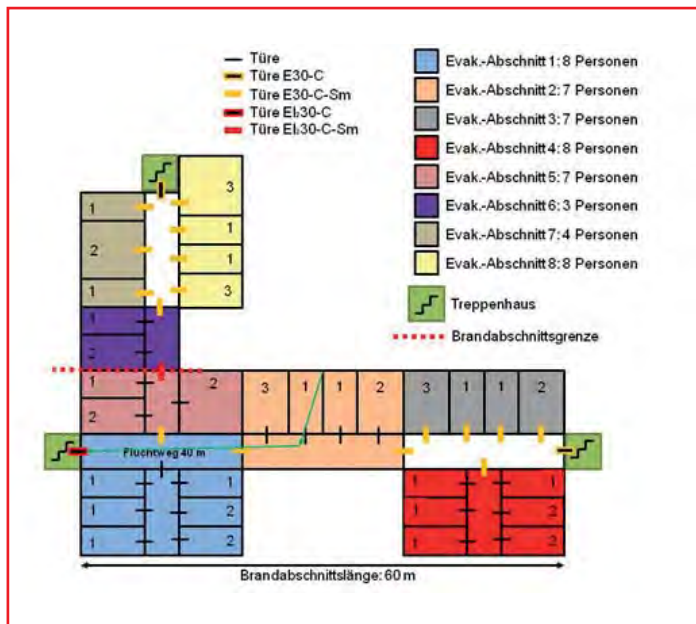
Türe
Türe E30-C
Türe E30-C-Sm
Türe EI₂30-C
Türe EI₂30-C-Sm

Evak.-Abschnitt 1: 8 Personen
Evak.-Abschnitt 2: 7 Personen
Evak.-Abschnitt 3: 7 Personen
Evak.-Abschnitt 4: 8 Personen
Evak.-Abschnitt 5: 7 Personen
Evak.-Abschnitt 6: 3 Personen
Evak.-Abschnitt 7: 4 Personen
Evak.-Abschnitt 8: 8 Personen

Treppenhaus

Brandabschnittsgrenze

3
1
1
3
1
2
1
1
2
1
2
2
3
1
1
2
3
1
1
2
Fluchtweg 40 m
1
1
1
1
2
2
1
1
1
1
2
2

Brandabschnittslänge: 60 m